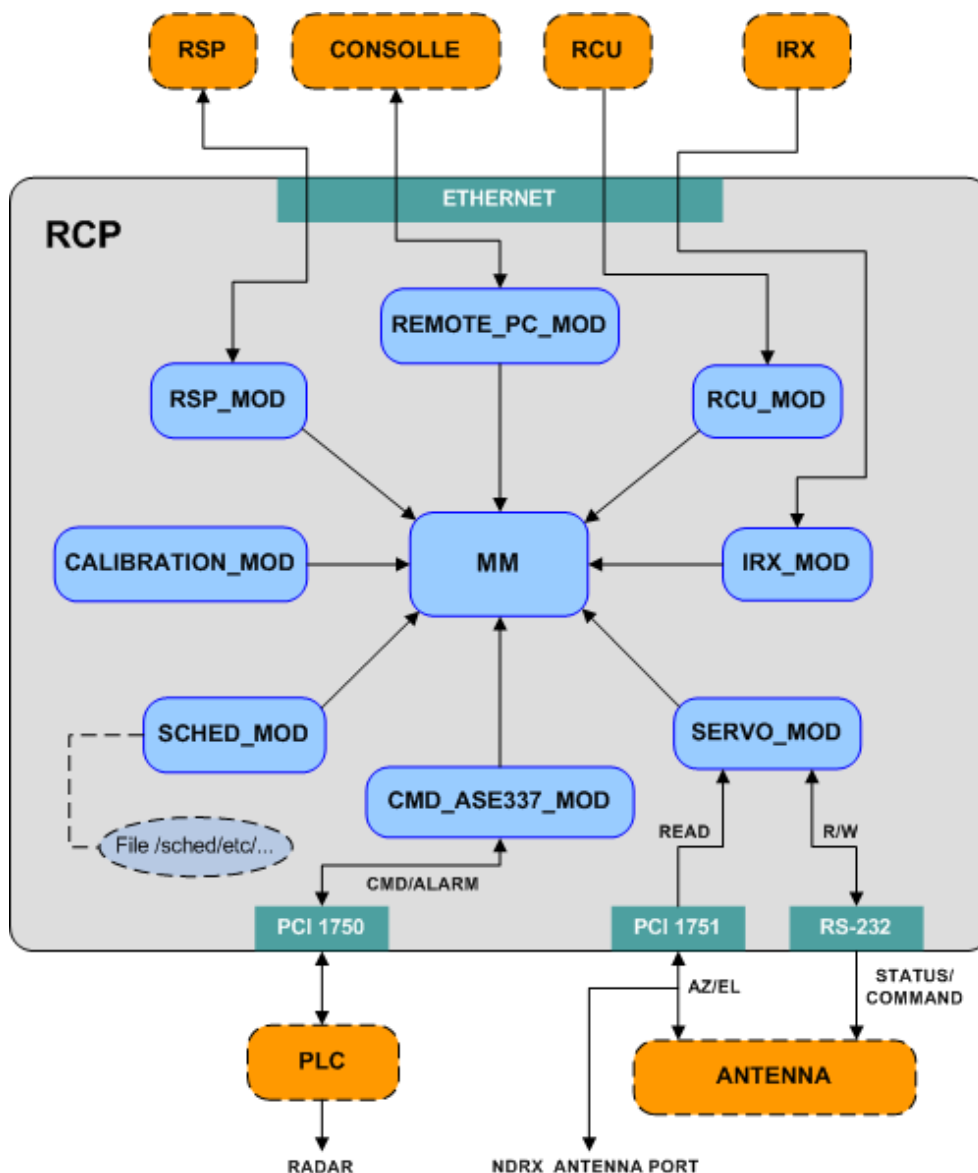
RSP

CONSOLLE

RCU

IRX

ETHERNET

RCP

REMOTE_PC_MOD

RSP_MOD

RCU_MOD

CALIBRATION_MOD

MM

IRX_MOD

SCHED_MOD

SERVO_MOD

CMD_ASE337_MOD

File /sched/etc/...

READ

R/W

CMD/ALARM

PCI 1750

PCI 1751

RS-232

AZ/EL

STATUS/ COMMAND

PLC

ANTENNA

RADAR

NDRX ANTENNA PORT